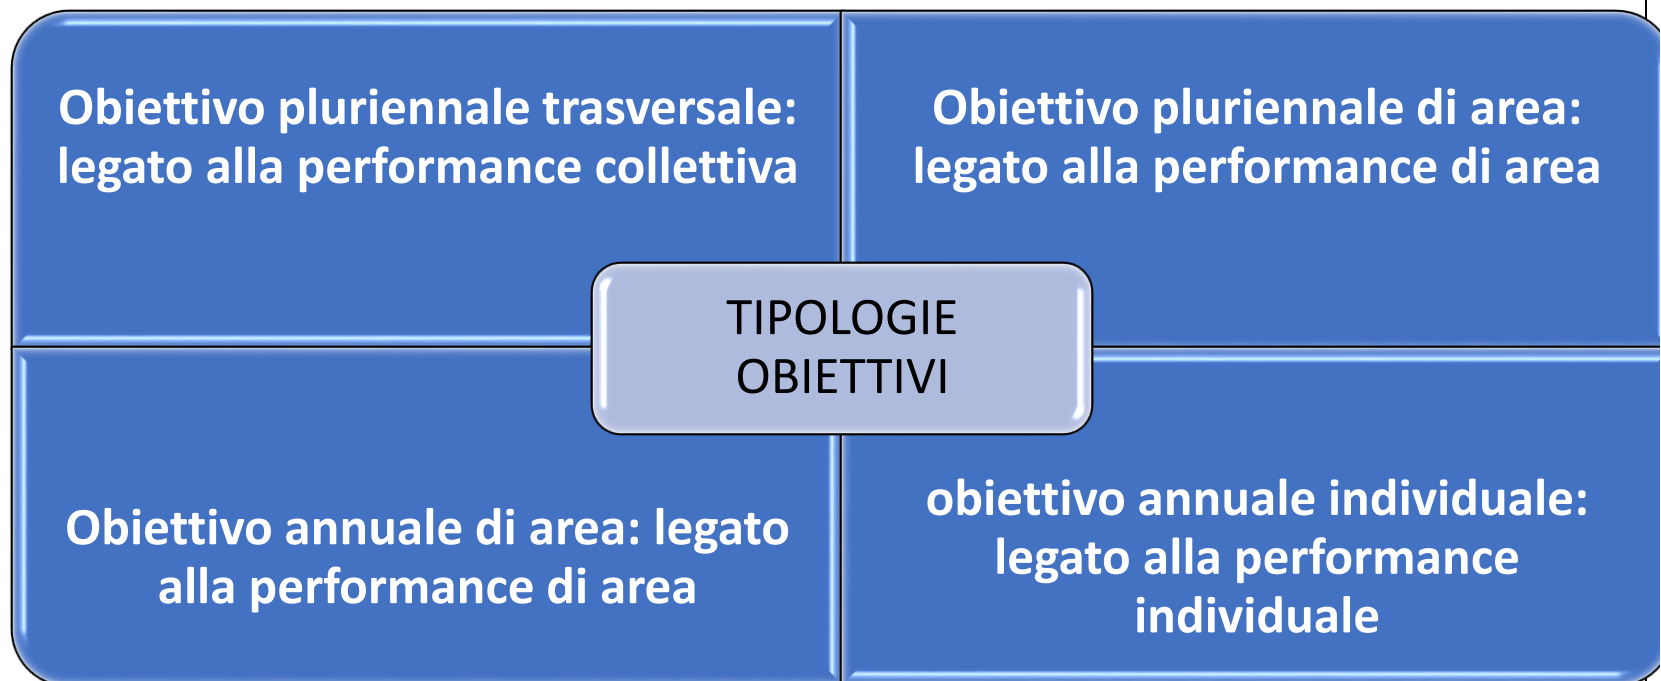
Obiettivo pluriennale trasversale: legato alla performance collettiva

Obiettivo pluriennale di area: legato alla performance di area

TIPOLOGIE OBIETTIVI

Obiettivo annuale di area: legato alla performance di area

obiettivo annuale individuale: legato alla performance individuale